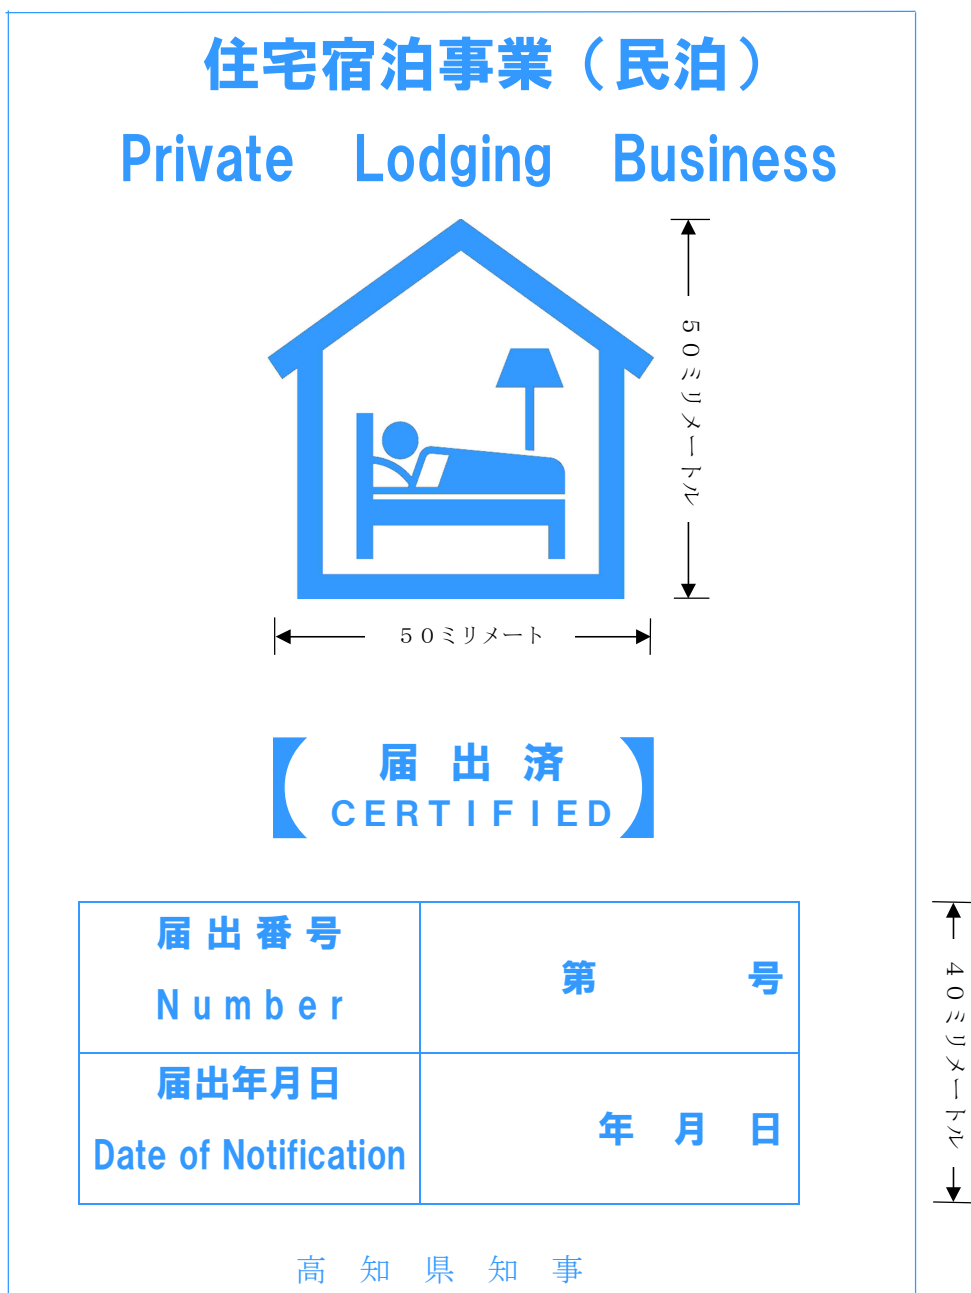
住宅宿泊事業（民泊）

Private Lodging Business

５０ミリメートル

５０ミリメートル

届出済
CERTIFIED

| 届出番号 Number | 第　　号 |
|---|---|
| 届出年月日 Date of Notification | 年　月　日 |

４０ミリメートル

高知県知事